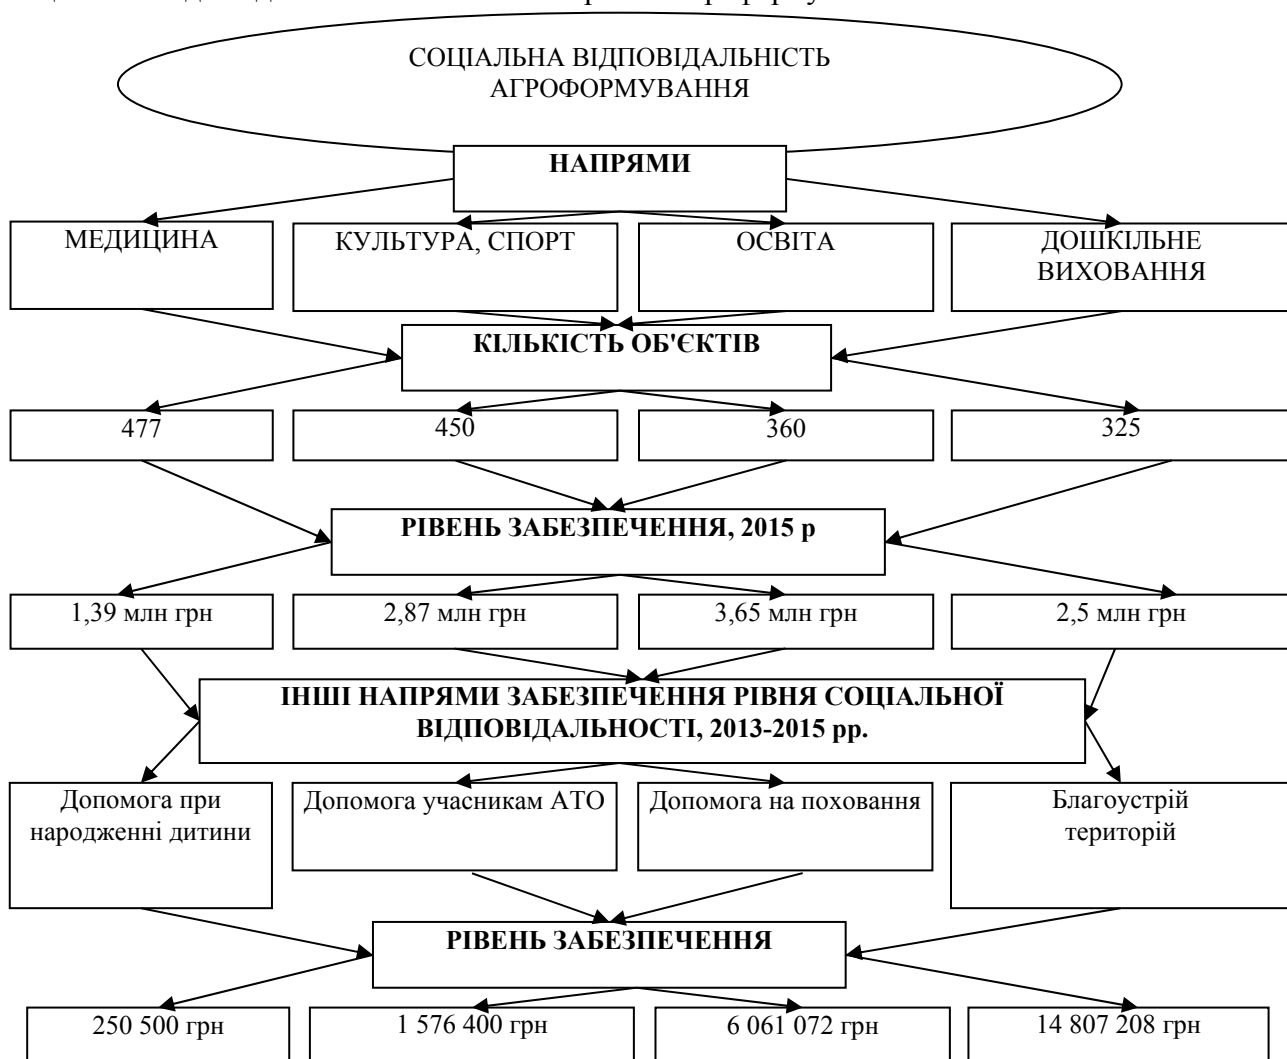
СОЦІАЛЬНА ВІДПОВІДАЛЬНІСТЬ АГРОФОРМУВАННЯ

НАПРЯМИ

МЕДИЦИНА

КУЛЬТУРА, СПОРТ

ОСВІТА

ДОШКІЛЬНЕ ВИХОВАННЯ

КІЛЬКІСТЬ ОБ'ЄКТІВ

477

450

360

325

РІВЕНЬ ЗАБЕЗПЕЧЕННЯ, 2015 р

1,39 млн грн

2,87 млн грн

3,65 млн грн

2,5 млн грн

ІНШІ НАПРЯМИ ЗАБЕЗПЕЧЕННЯ РІВНЯ СОЦІАЛЬНОЇ ВІДПОВІДАЛЬНОСТІ, 2013-2015 рр.

Допомога при народженні дитини

Допомога учасникам АТО

Допомога на поховання

Благоустрій територій

РІВЕНЬ ЗАБЕЗПЕЧЕННЯ

250 500 грн

1 576 400 грн

6 061 072 грн

14 807 208 грн